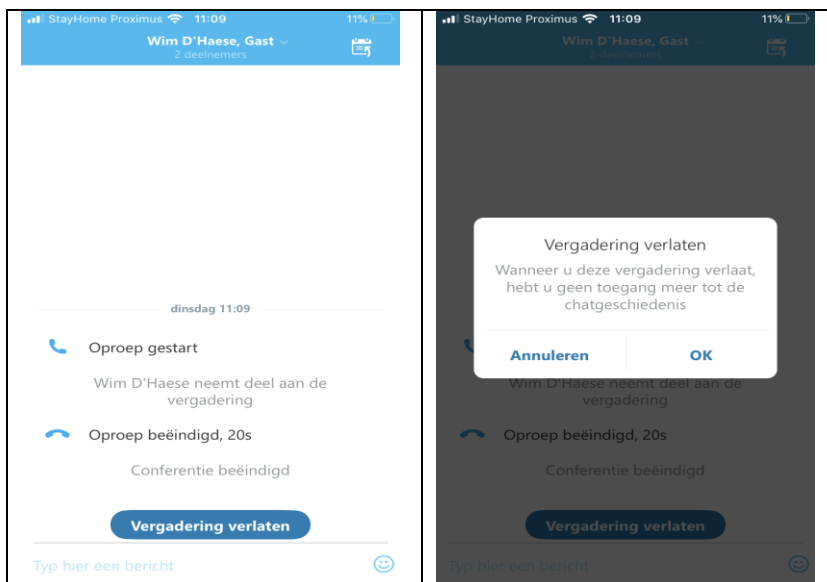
StayHome Proximus 11:09 11%

Wim D'Haese, Gast
2 deelnemers

dinsdag 11:09

Oproep gestart

Wim D'Haese neemt deel aan de vergadering

Oproep beëindigd, 20s

Conferentie beëindigd

Vergadering verlaten

Typ hier een bericht

StayHome Proximus 11:09 11%

Wim D'Haese, Gast
2 deelnemers

Vergadering verlaten

Wanneer u deze vergadering verlaat, hebt u geen toegang meer tot de chatgeschiedenis

Annuleren OK

Wim D'Haese neemt deel aan de vergadering

Oproep beëindigd, 20s

Conferentie beëindigd

Vergadering verlaten

Typ hier een bericht